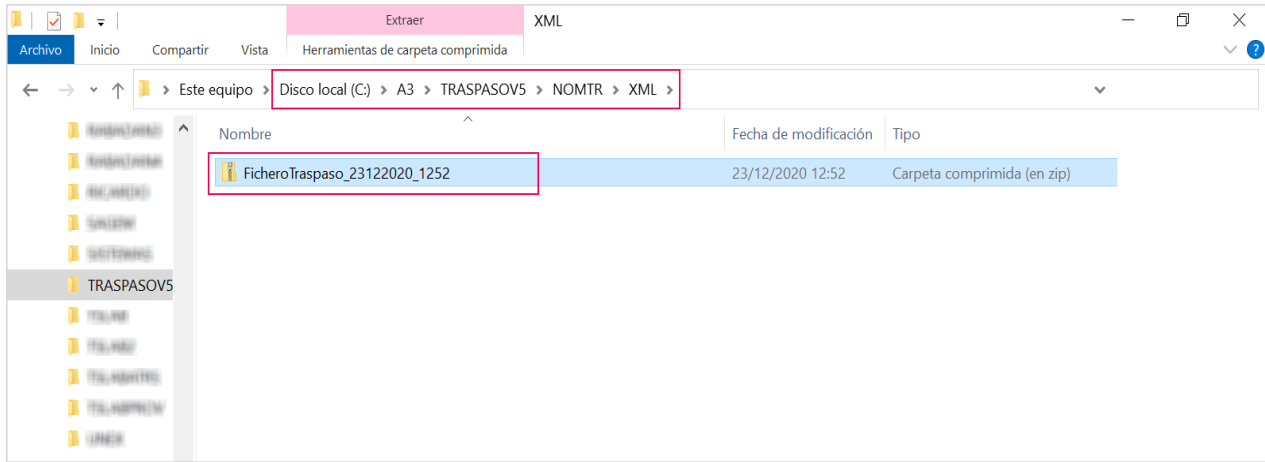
Extraer
XML
Archivo
Inicio
Compartir
Vista
Herramientas de carpeta comprimida

Este equipo > Disco local (C:) > A3 > TRASPASOV5 > NOMTR > XML >

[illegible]
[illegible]
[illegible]
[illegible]
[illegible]
TRASPASOV5
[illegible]
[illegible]
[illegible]
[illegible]
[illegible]

| Nombre | Fecha de modificación | Tipo |
|---|---|---|
| FicheroTraspaso_23122020_1252 | 23/12/2020 12:52 | Carpeta comprimida (en zip) |